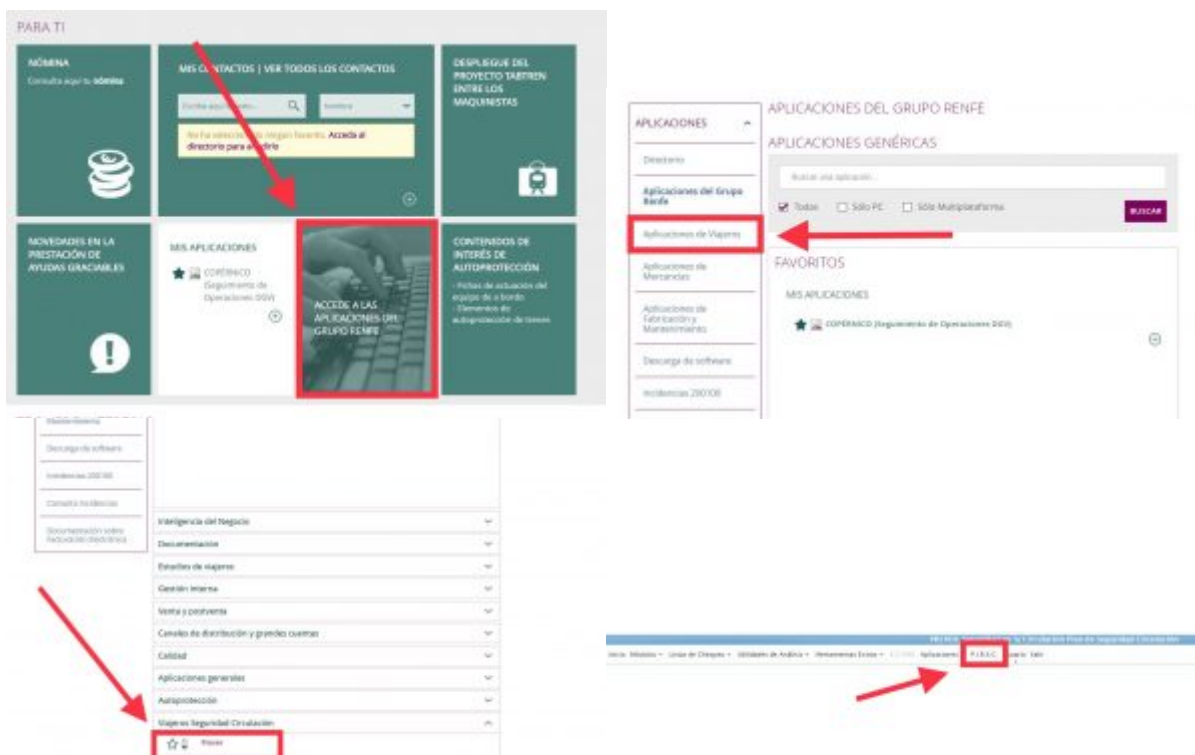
PARA TI

NÓMINA
Consulta aquí tu nómina

MIS CONTACTOS | VER TODOS LOS CONTACTOS
Escribe apellido... Nombre
No ha seleccionado ningún favorito. Acceda al directorio para añadirlo

DESPLIEGUE DEL PROYECTO TABTREN ENTRE LOS MAQUINISTAS

NOVEDADES EN LA PRESTACIÓN DE AYUDAS GRACIABLES

MIS APLICACIONES
COPÉRNICO (Seguimiento de Operaciones DGV)

ACCEDE A LAS APLICACIONES DEL GRUPO RENFE

CONTENIDOS DE INTERÉS DE AUTOPROTECCIÓN
- Fichas de actuación del equipo de a bordo
- Elementos de autoprotección de trenes

APLICACIONES
Directorio
Aplicaciones del Grupo Renfe
Aplicaciones de Viajeros
Aplicaciones de Mercancías
Aplicaciones de Fabricación y Mantenimiento
Descarga de software
Incidencias 200100

APLICACIONES DEL GRUPO RENFE
APLICACIONES GENÉRICAS
Buscar una aplicación...
Todas Sólo PC Sólo Multiplataforma
BUSCAR
FAVORITOS
MIS APLICACIONES
COPÉRNICO (Seguimiento de Operaciones DGV)

Mantenimiento
Descarga de software
Incidencias 200100
Consulta incidencias
Documentación sobre facturación electrónica

Inteligencia del Negocio
Documentación
Estudios de viajeros
Gestión interna
Venta y postventa
Canales de distribución y grandes cuentas
Calidad
Aplicaciones generales
Autoprotección
Viajeros Seguridad Circulación
Pisssc

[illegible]
Inicio Módulos Lista de Chequeo Utilidades de Análisis Herramientas Excel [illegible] Aplicaciones P.I.S.S.C. Usuario Salir